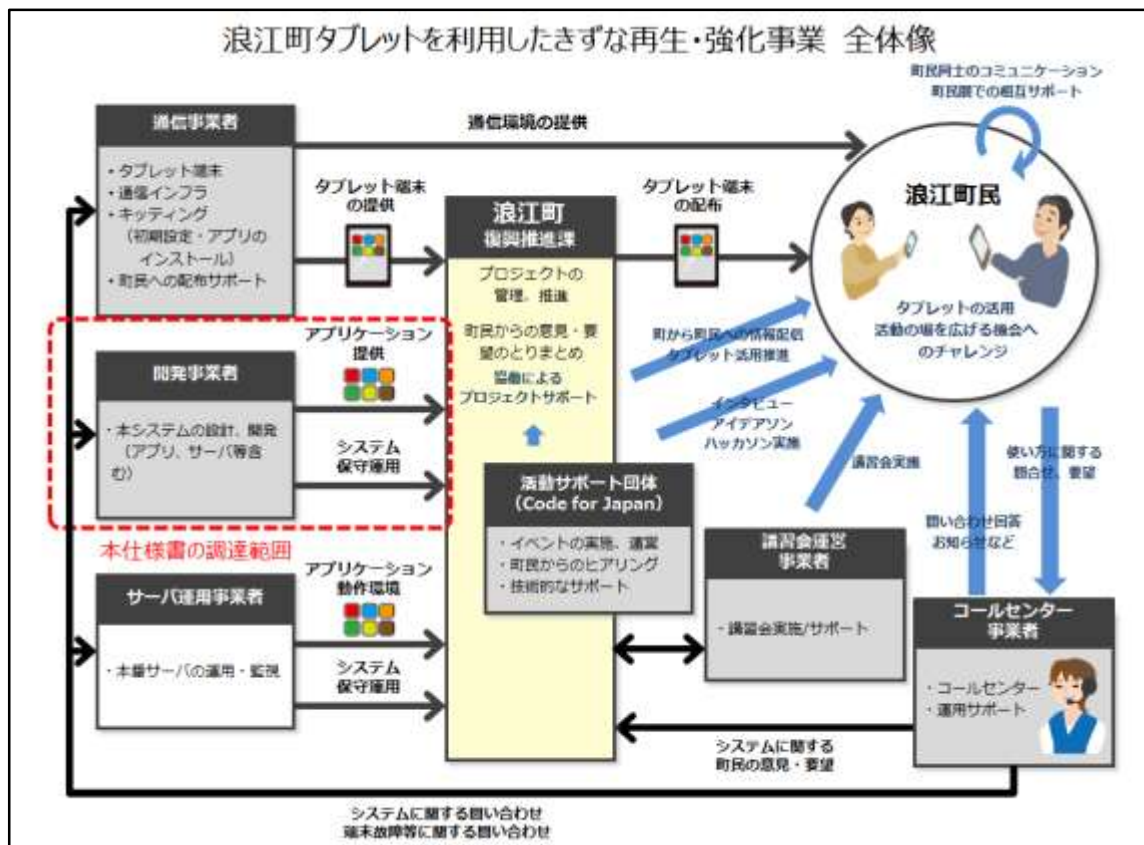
浪江町タブレットを利用したきずな再生・強化事業 全体像

町民同士のコミュニケーション
町民間での相互サポート

通信事業者
・タブレット端末
・通信インフラ
・キッティング（初期設定・アプリのインストール）
・町民への配布サポート

通信環境の提供

タブレット端末の提供

タブレット端末の配布

浪江町
復興推進課
プロジェクトの管理、推進
町民からの意見・要望のとりまとめ
協働によるプロジェクトサポート

浪江町民

タブレットの活用
活動の場を広げる機会へのチャレンジ

アプリケーション提供

開発事業者
・本システムの設計、開発（アプリ、サーバ等含む）

システム保守運用

町から町民への情報配信
タブレット活用推進

インタビュー
アイデアソン
ハッカソン実施

講習会実施

使い方に関する問合せ、要望

問い合わせ回答
お知らせなど

活動サポート団体
（Code for Japan）
・イベントの実施、運営
・町民からのヒアリング
・技術的なサポート

本仕様書の調達範囲

アプリケーション動作環境

サーバ運用事業者
・本番サーバの運用・監視

システム保守運用

講習会運営事業者
・講習会実施/サポート

コールセンター事業者
・コールセンター
・運用サポート

システムに関する町民の意見・要望

システムに関する問い合わせ
端末故障等に関する問い合わせ